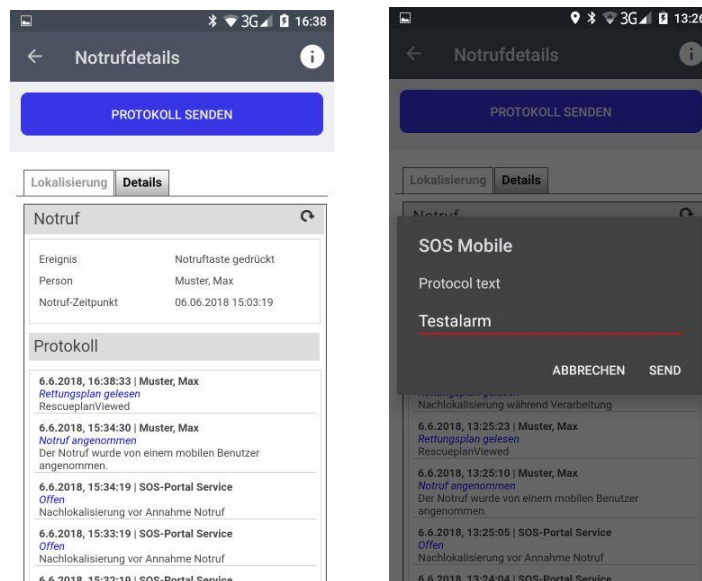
3G 16:38

Notrufdetails

PROTOKOLL SENDEN

Lokalisierung | Details

Notruf

| | |
|---|---|
| Ereignis | Notruftaste gedrückt |
| Person | Muster, Max |
| Notruf-Zeitpunkt | 06.06.2018 15:03:19 |

Protokoll

6.6.2018, 16:38:33 | Muster, Max
Rettungsplan gelesen
RescueplanViewed

6.6.2018, 15:34:30 | Muster, Max
Notruf angenommen
Der Notruf wurde von einem mobilen Benutzer angenommen.

6.6.2018, 15:34:19 | SOS-Portal Service
Offen
Nachlokalisierung vor Annahme Notruf

6.6.2018, 15:33:19 | SOS-Portal Service
Offen
Nachlokalisierung vor Annahme Notruf

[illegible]

3G 13:26

Notrufdetails

PROTOKOLL SENDEN

Lokalisierung | Details

Notruf

SOS Mobile

Protocol text

Testalarm

ABBRECHEN SEND

Nachlokalisierung während Verarbeitung

6.6.2018, 13:25:23 | Muster, Max
Rettungsplan gelesen
RescueplanViewed

6.6.2018, 13:25:10 | Muster, Max
Notruf angenommen
Der Notruf wurde von einem mobilen Benutzer angenommen.

6.6.2018, 13:25:05 | SOS-Portal Service
Offen
Nachlokalisierung vor Annahme Notruf

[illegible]